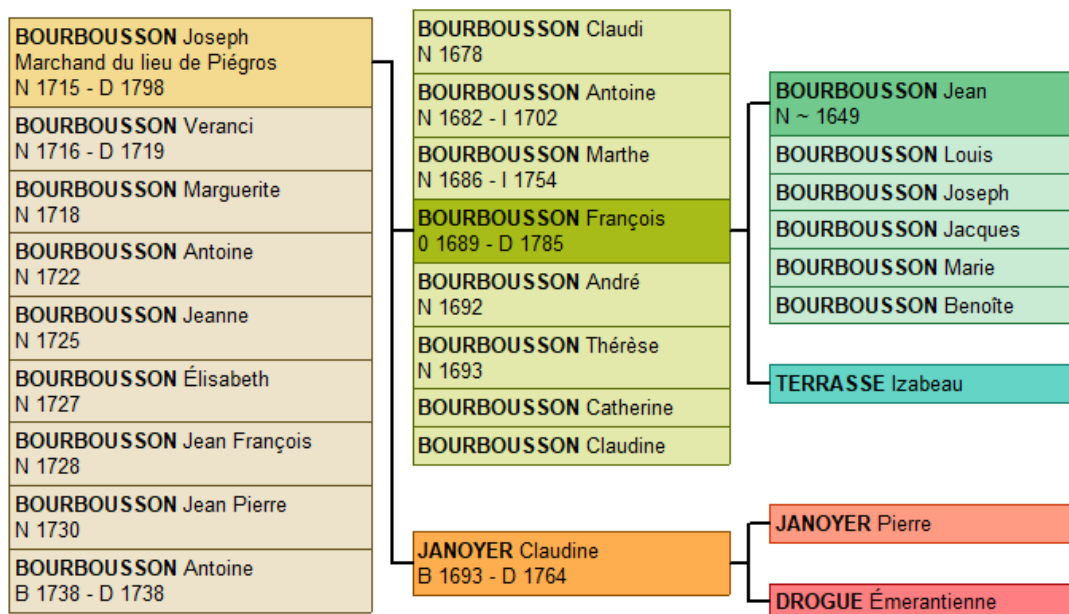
BOURBOUSSON Joseph
Marchand du lieu de Piégros
N 1715 - D 1798

BOURBOUSSON Veranci
N 1716 - D 1719

BOURBOUSSON Marguerite
N 1718

BOURBOUSSON Antoine
N 1722

BOURBOUSSON Jeanne
N 1725

BOURBOUSSON Élisabeth
N 1727

BOURBOUSSON Jean François
N 1728

BOURBOUSSON Jean Pierre
N 1730

BOURBOUSSON Antoine
B 1738 - D 1738

BOURBOUSSON Claudi
N 1678

BOURBOUSSON Antoine
N 1682 - I 1702

BOURBOUSSON Marthe
N 1686 - I 1754

BOURBOUSSON François
0 1689 - D 1785

BOURBOUSSON André
N 1692

BOURBOUSSON Thérèse
N 1693

BOURBOUSSON Catherine

BOURBOUSSON Claudine

JANOYER Claudine
B 1693 - D 1764

BOURBOUSSON Jean
N ~ 1649

BOURBOUSSON Louis

BOURBOUSSON Joseph

BOURBOUSSON Jacques

BOURBOUSSON Marie

BOURBOUSSON Benoîte

TERRASSE Izabeau

JANOYER Pierre

DROGUE Émerantienne